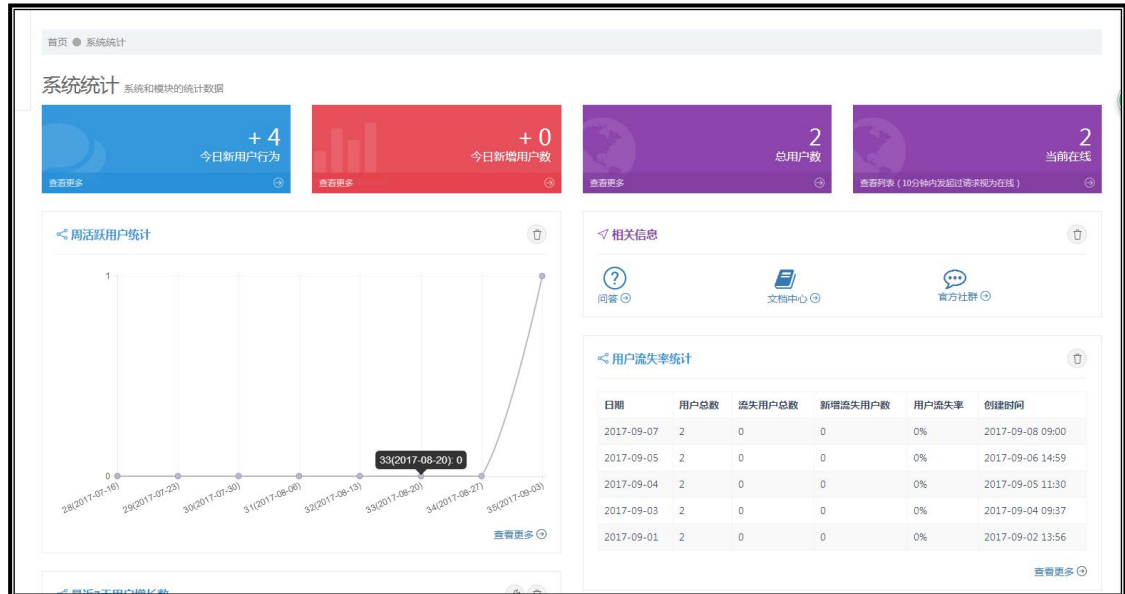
首页 ● 系统统计

系统统计 系统和模块的统计数据

+ 4
今日新用户行为
查看更多

+ 0
今日新增用户数
查看更多

2
总用户数
查看更多

2
当前在线
查看列表（10分钟内发起过请求视为在线）

周活跃用户统计

1
0
28(2017-07-16)
29(2017-07-23)
30(2017-07-30)
31(2017-08-06)
32(2017-08-13)
33(2017-08-20)
34(2017-08-27)
35(2017-09-03)
33(2017-08-20): 0

查看更多

相关信息

问答
文档中心
官方社群

用户流失率统计

| 日期 | 用户总数 | 流失用户总数 | 新增流失用户数 | 用户流失率 | 创建时间 |
|---|---|---|---|---|---|
| 2017-09-07 | 2 | 0 | 0 | 0% | 2017-09-08 09:00 |
| 2017-09-05 | 2 | 0 | 0 | 0% | 2017-09-06 14:59 |
| 2017-09-04 | 2 | 0 | 0 | 0% | 2017-09-05 11:30 |
| 2017-09-03 | 2 | 0 | 0 | 0% | 2017-09-04 09:37 |
| 2017-09-01 | 2 | 0 | 0 | 0% | 2017-09-02 13:56 |

查看更多

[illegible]